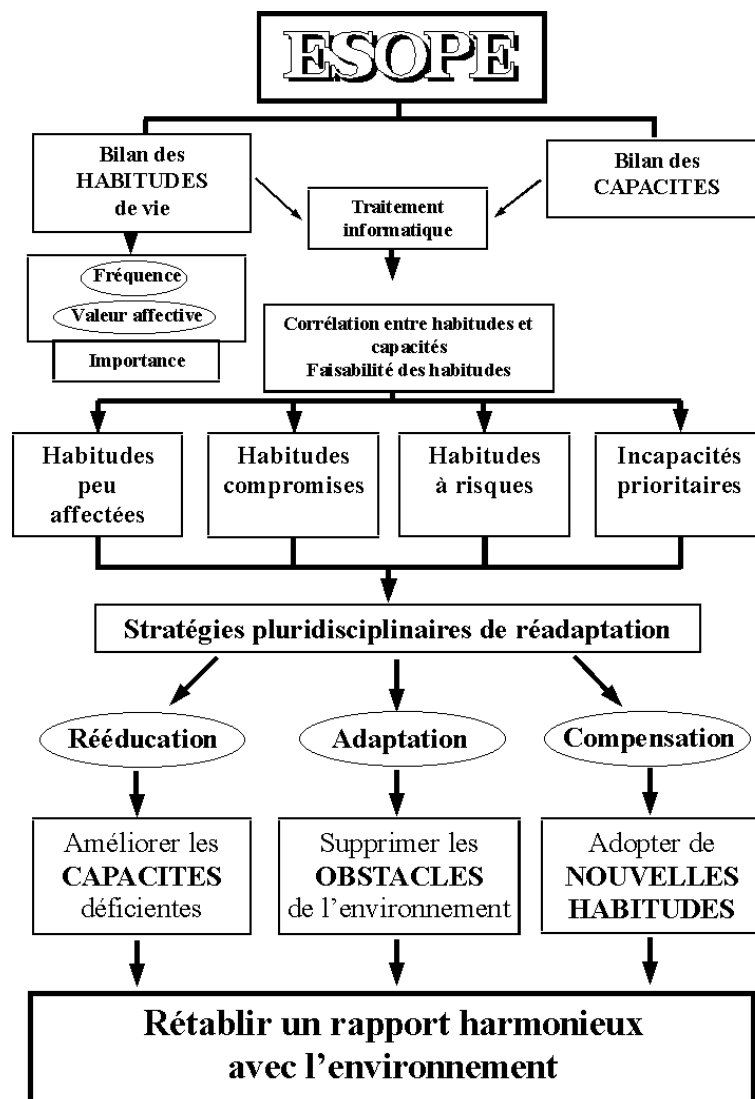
ESOPE

Bilan des HABITUDES de vie

Bilan des CAPACITES

Traitement informatique

Fréquence

Valeur affective

Importance

Corrélation entre habitudes et capacités
Faisabilité des habitudes

Habitudes peu affectées

Habitudes compromises

Habitudes à risques

Incapacités prioritaires

Stratégies pluridisciplinaires de réadaptation

Rééducation

Adaptation

Compensation

Améliorer les CAPACITES déficientes

Supprimer les OBSTACLES de l'environnement

Adopter de NOUVELLES HABITUDES

Rétablir un rapport harmonieux avec l'environnement